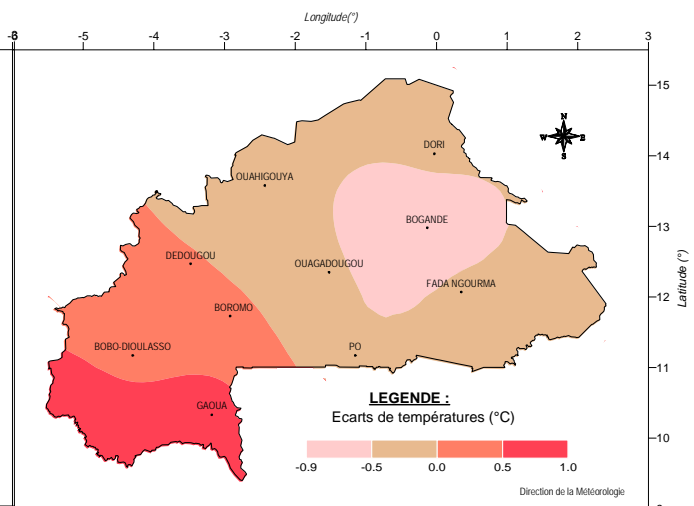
Longitude(°)

-6 -5 -4 -3 -2 -1 0 1 2 3

15
14
13
12
11
10

Latitude (°)

N
W E
S

DORI
OUAHIGOUYA
BOGANDE
DEDOUGOU
OUAGADOUGOU
FADA NGOURMA
BOROMO
BOBO-DIOULASSO
PO
GAOUA

LEGENDE :
Ecarts de températures (°C)

-0.9 -0.5 0.0 0.5 1.0

Direction de la Météorologie